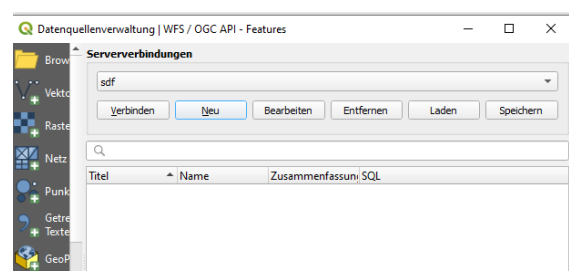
Datenquellenverwaltung | WFS / OGC API - Features

Brow
Vekto
Raste
Netz
Punk
Getre Texte
GeoP

Serververbindungen

sdf

Verbinden
Neu
Bearbeiten
Entfernen
Laden
Speichern

| Titel | Name | Zusammenfassun | SQL |
|---|---|---|---|